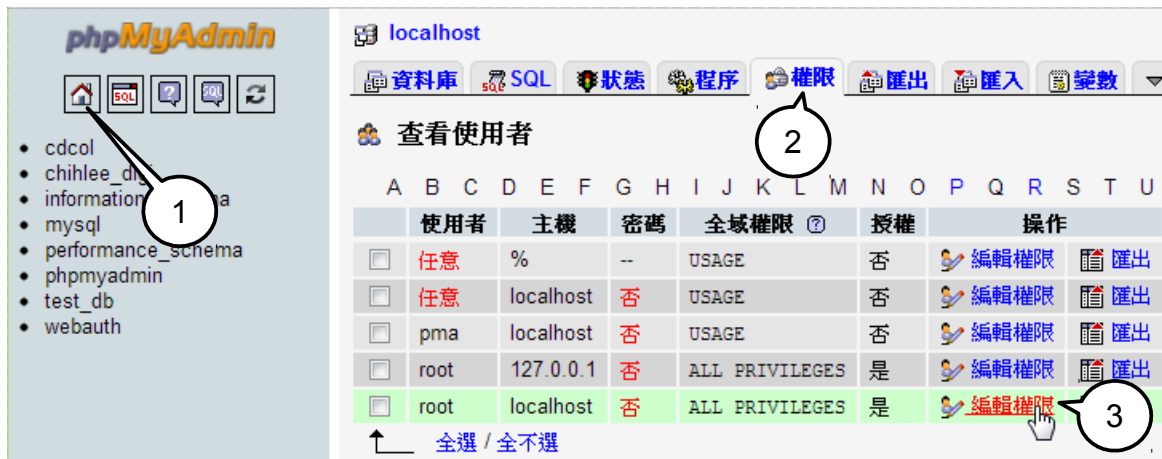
phpMyAdmin

SQL

cdcol
chihlee_dig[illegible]
information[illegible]a
mysql
performance_schema
phpmyadmin
test_db
webauth

1

localhost

資料庫 SQL 狀態 程序 權限 匯出 匯入 變數

2

查看使用者

A B C D E F G H I J K L M N O P Q R S T U

| | 使用者 | 主機 | 密碼 | 全域權限 | 授權 | 操作 | |
|---|---|---|---|---|---|---|---|
| | 任意 | % | -- | USAGE | 否 | 編輯權限 | 匯出 |
| | 任意 | localhost | 否 | USAGE | 否 | 編輯權限 | 匯出 |
| | pma | localhost | 否 | USAGE | 否 | 編輯權限 | 匯出 |
| | root | 127.0.0.1 | 否 | ALL PRIVILEGES | 是 | 編輯權限 | 匯出 |
| | root | localhost | 否 | ALL PRIVILEGES | 是 | 編輯權限 | |

3

全選 / 全不選